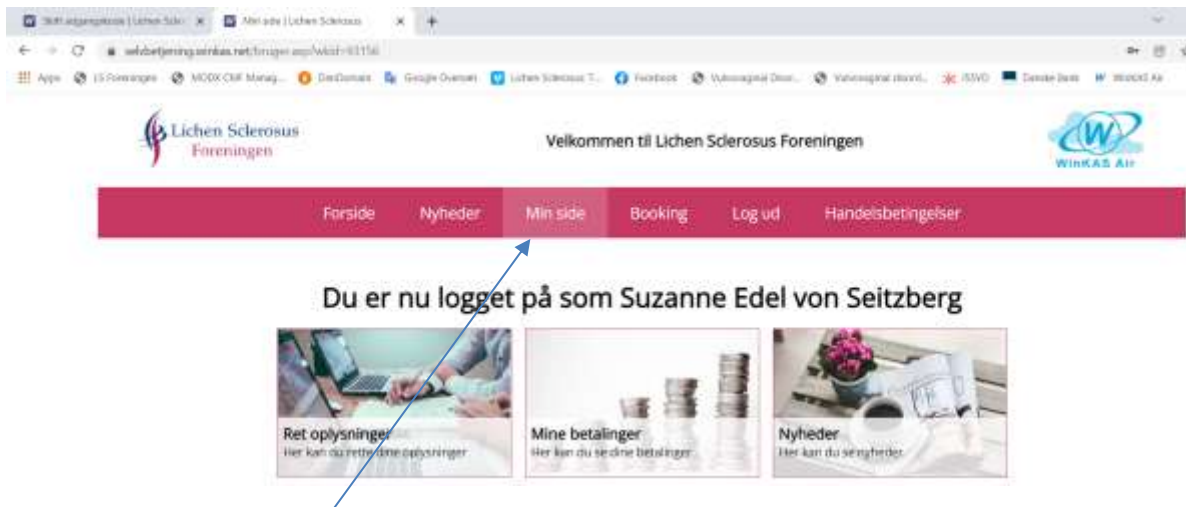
Skift adgangskode | Lichen Scle
Min side | Lichen Sclerosus
selvbetjening.winkas.net/bruger.asp?wkid=93156
Apps LS Foreningen MODX CMF Manag... DanDomain Google Oversæt Lichen Sclerosus T... Facebook Vulvovaginal Disor... Vulvovaginal disord... ISSVD Danske Bank WinKAS Air

Lichen Sclerosus Foreningen

Velkommen til Lichen Sclerosus Foreningen

WinKAS Air

Forside Nyheder Min side Booking Log ud Handelsbetingelser

Du er nu logget på som Suzanne Edel von Seitzberg

Ret oplysninger
Her kan du rette dine oplysninger

Mine betalinger
Her kan du se dine betalinger

Nyheder
Her kan du se nyheder